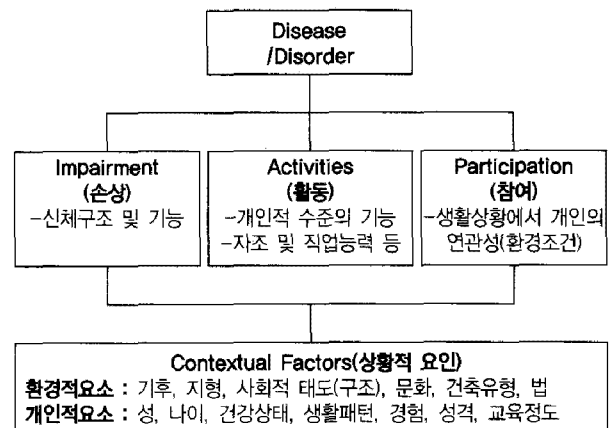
Disease /Disorder

Impairment
(손상)
-신체구조 및 기능

Activities
(활동)
-개인적 수준의 기능
-자조 및 직업능력 등

Participation
(참여)
-생활상황에서 개인의 연관성(환경조건)

Contextual Factors(상황적 요인)
환경적요소 : 기후, 지형, 사회적 태도(구조), 문화, 건축유형, 법
개인적요소 : 성, 나이, 건강상태, 생활패턴, 경험, 성격, 교육정도